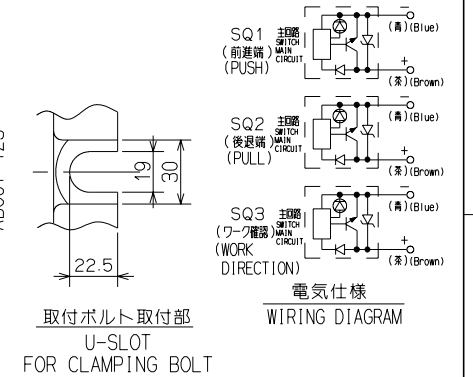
RDC01-120

19

30

22.5

取付ボルト取付部
U-SLOT
FOR CLAMPING BOLT

SQ1 主回路 SWITCH MAIN CIRCUIT
(前進端)
(PUSH)
−
(青)(Blue)
+
(茶)(Brown)

SQ2 主回路 SWITCH MAIN CIRCUIT
(後退端)
(PULL)
−
(青)(Blue)
+
(茶)(Brown)

SQ3 主回路 SWITCH MAIN CIRCUIT
(ワーク確認)
(WORK DIRECTION)
−
(青)(Blue)
+
(茶)(Brown)

電気仕様
WIRING DIAGRAM